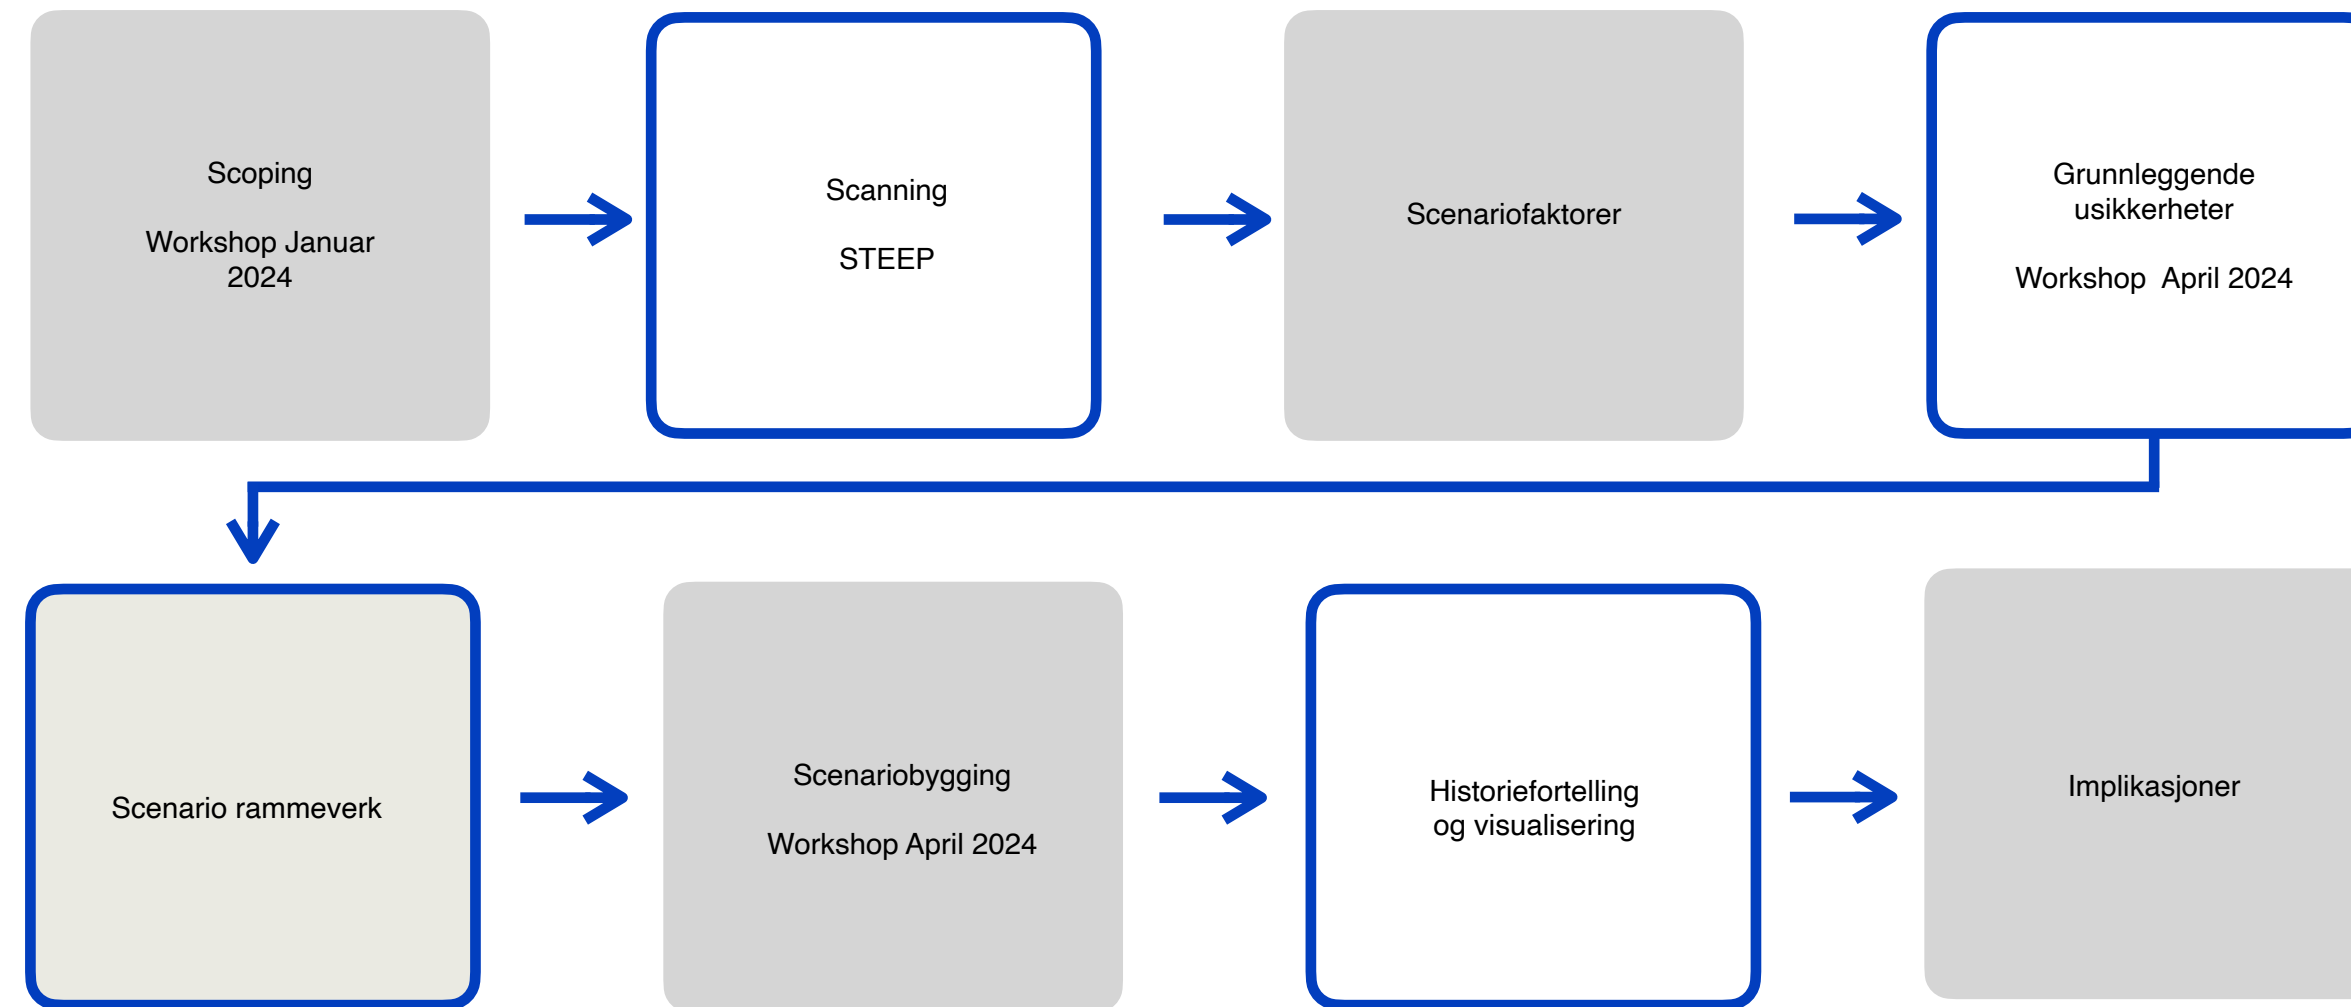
Scoping

Workshop Januar 2024

Scanning

STEEP

Scenariofaktorer

Grunnleggende usikkerheter

Workshop April 2024

Scenario rammeverk

Scenariobygging

Workshop April 2024

Historiefortelling og visualisering

Implikasjoner